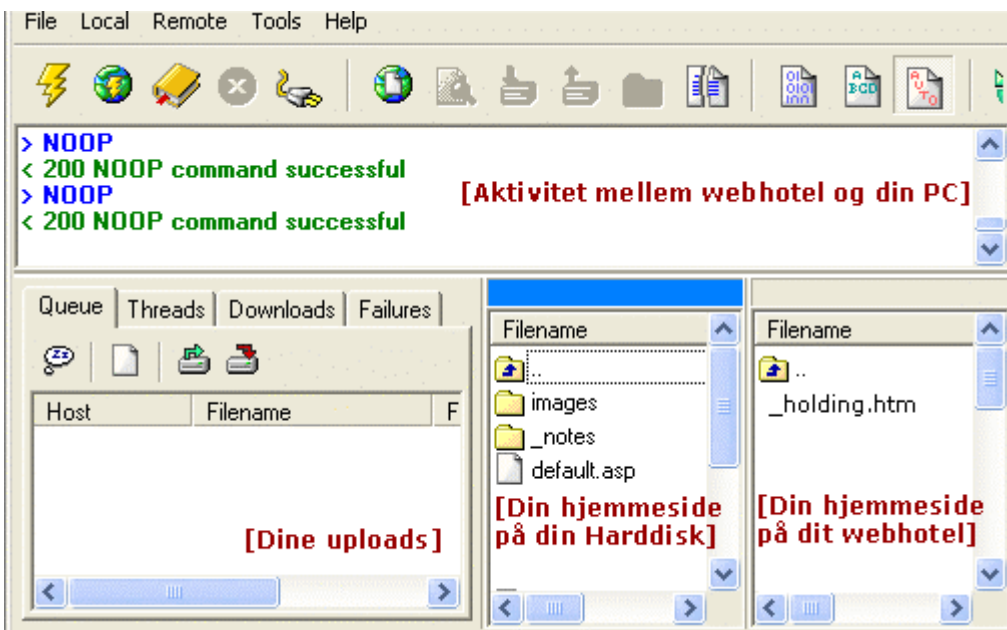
File Local Remote Tools Help

> NOOP
< 200 NOOP command successful
> NOOP
< 200 NOOP command successful

[Aktivitet mellem webhotel og din PC]

Queue Threads Downloads Failures

| Host | Filename | F |
|---|---|---|

[Dine uploads]

Filename
..
images
_notes
default.asp

[Din hjemmeside på din Harddisk]

Filename
..
_holding.htm

[Din hjemmeside på dit webhotel]